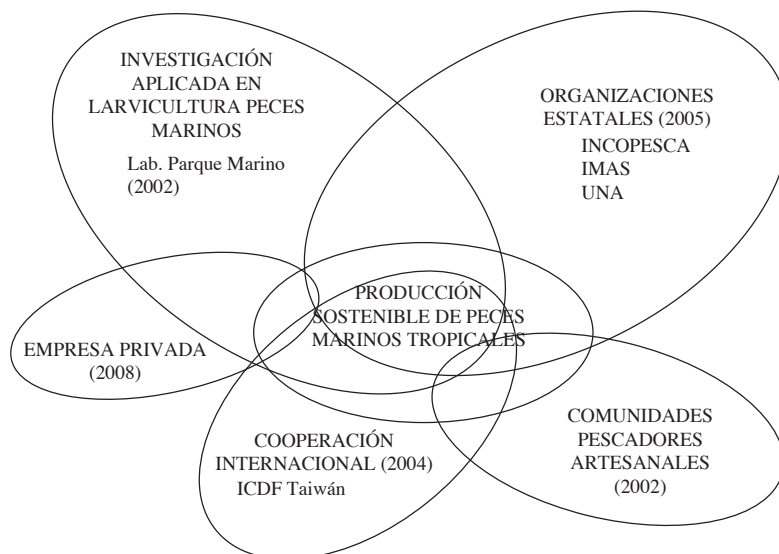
INVESTIGACIÓN APLICADA EN LARVICULTURA PECES MARINOS
Lab. Parque Marino (2002)

ORGANIZACIONES ESTATALES (2005)
INCOPESCA
IMAS
UNA

PRODUCCIÓN SOSTENIBLE DE PECES MARINOS TROPICALES

EMPRESA PRIVADA (2008)

COOPERACIÓN INTERNACIONAL (2004)
ICDF Taiwán

COMUNIDADES PESCADORES ARTESANALES (2002)